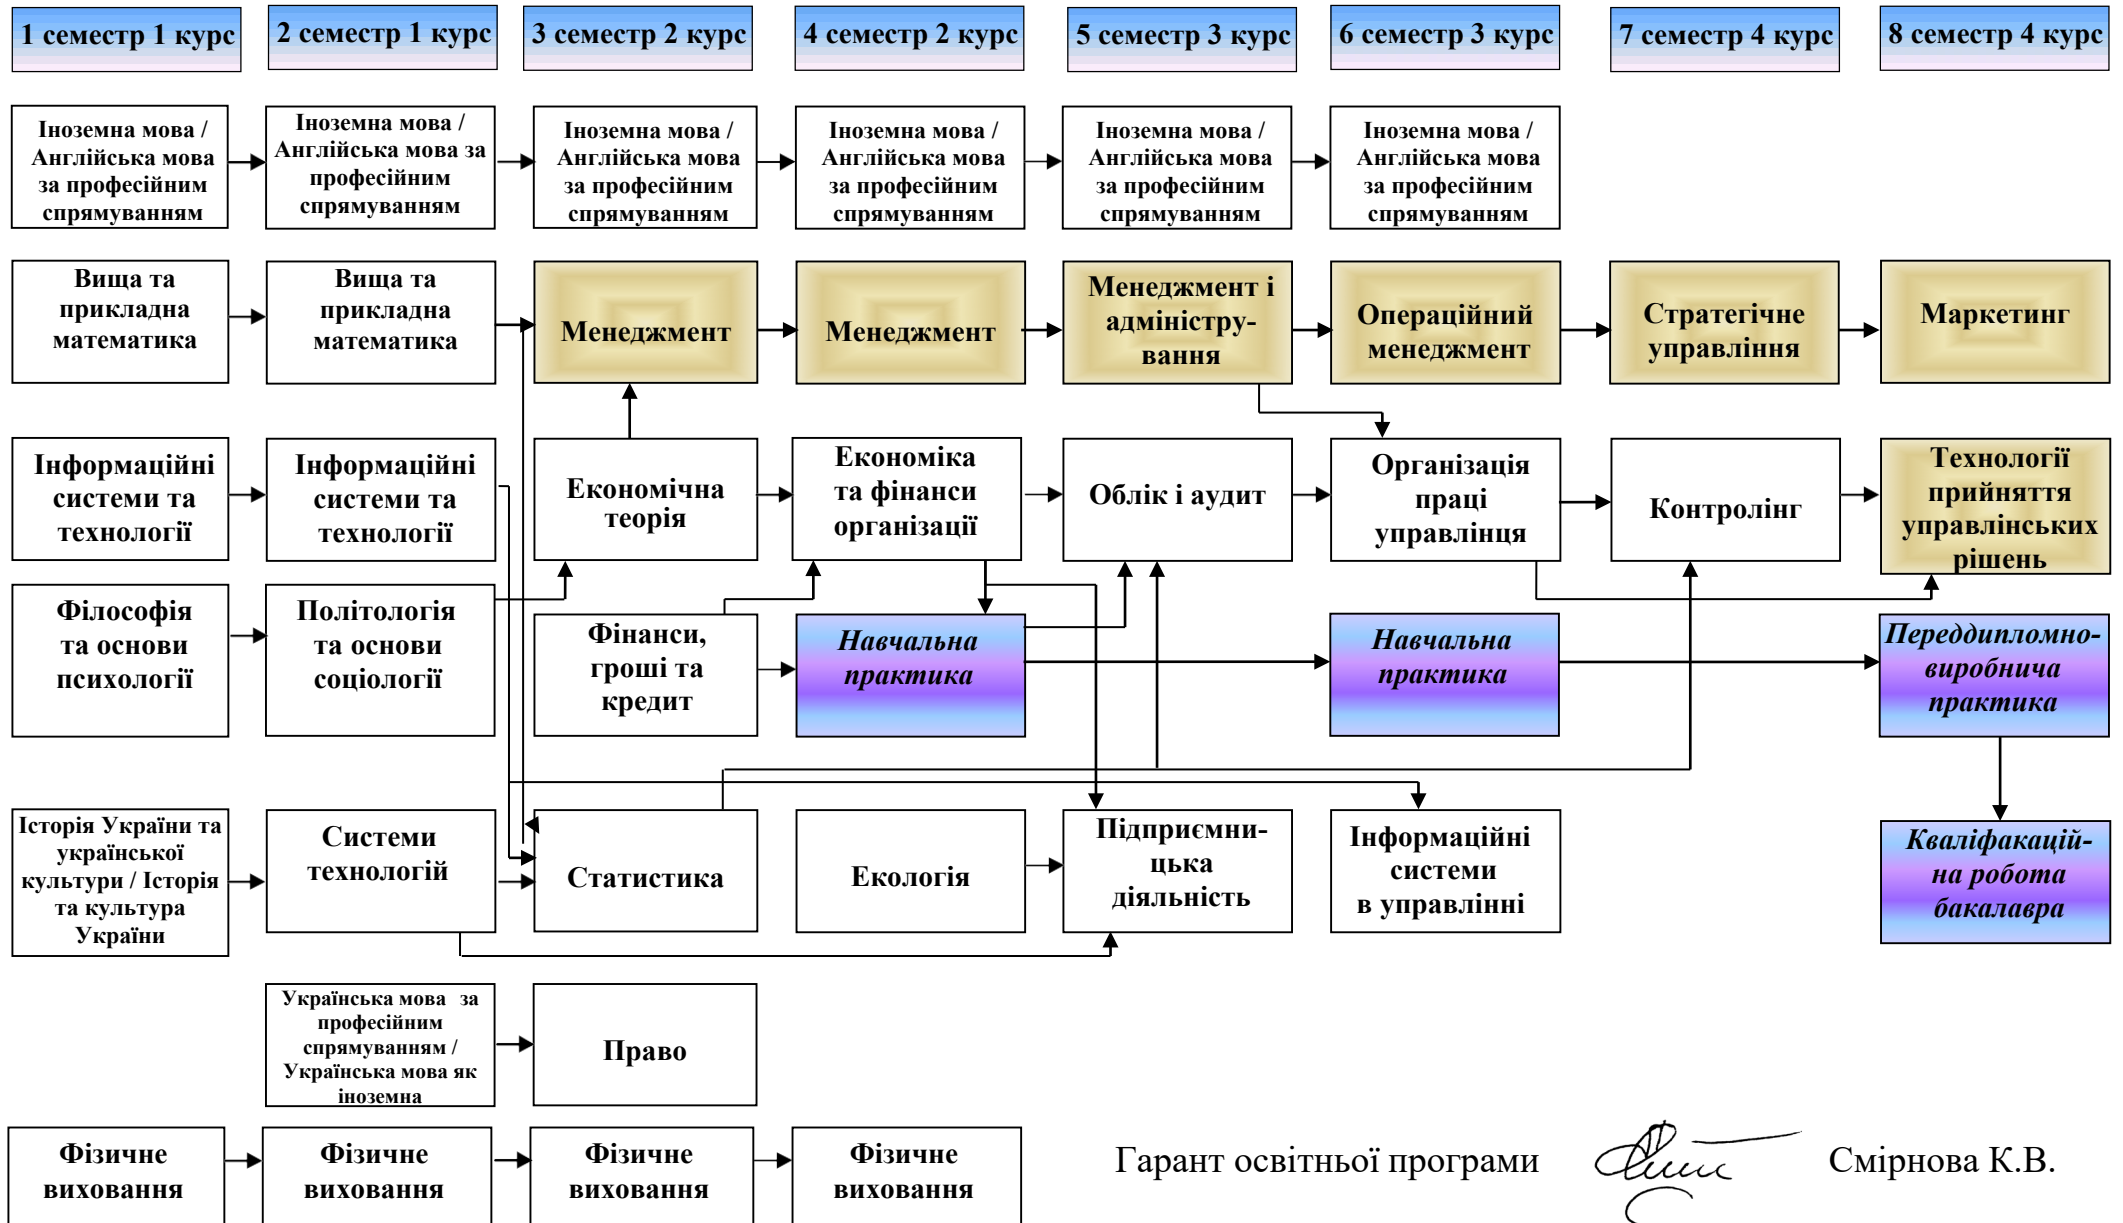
1 семестр 1 курс
2 семестр 1 курс
3 семестр 2 курс
4 семестр 2 курс
5 семестр 3 курс
6 семестр 3 курс
7 семестр 4 курс
8 семестр 4 курс

Іноземна мова / Англійська мова за професійним спрямуванням
Іноземна мова / Англійська мова за професійним спрямуванням
Іноземна мова / Англійська мова за професійним спрямуванням
Іноземна мова / Англійська мова за професійним спрямуванням
Іноземна мова / Англійська мова за професійним спрямуванням
Іноземна мова / Англійська мова за професійним спрямуванням

Вища та прикладна математика
Вища та прикладна математика
Менеджмент
Менеджмент
Менеджмент і адміністрування
Операційний менеджмент
Стратегічне управління
Маркетинг

Інформаційні системи та технології
Інформаційні системи та технології
Економічна теорія
Економіка та фінанси організації
Облік і аудит
Організація праці управлінця
Контролінг
Технології прийняття управлінських рішень

Філософія та основи психології
Політологія та основи соціології
Фінанси, гроші та кредит
Навчальна практика
Навчальна практика
Переддипломно-виробнича практика

Історія України та української культури / Історія та культура України
Системи технологій
Статистика
Екологія
Підприємницька діяльність
Інформаційні системи в управлінні
Кваліфакаційна робота бакалавра

Українська мова за професійним спрямуванням / Українська мова як іноземна
Право

Фізичне виховання
Фізичне виховання
Фізичне виховання
Фізичне виховання

Гарант освітньої програми Смірнова К.В.